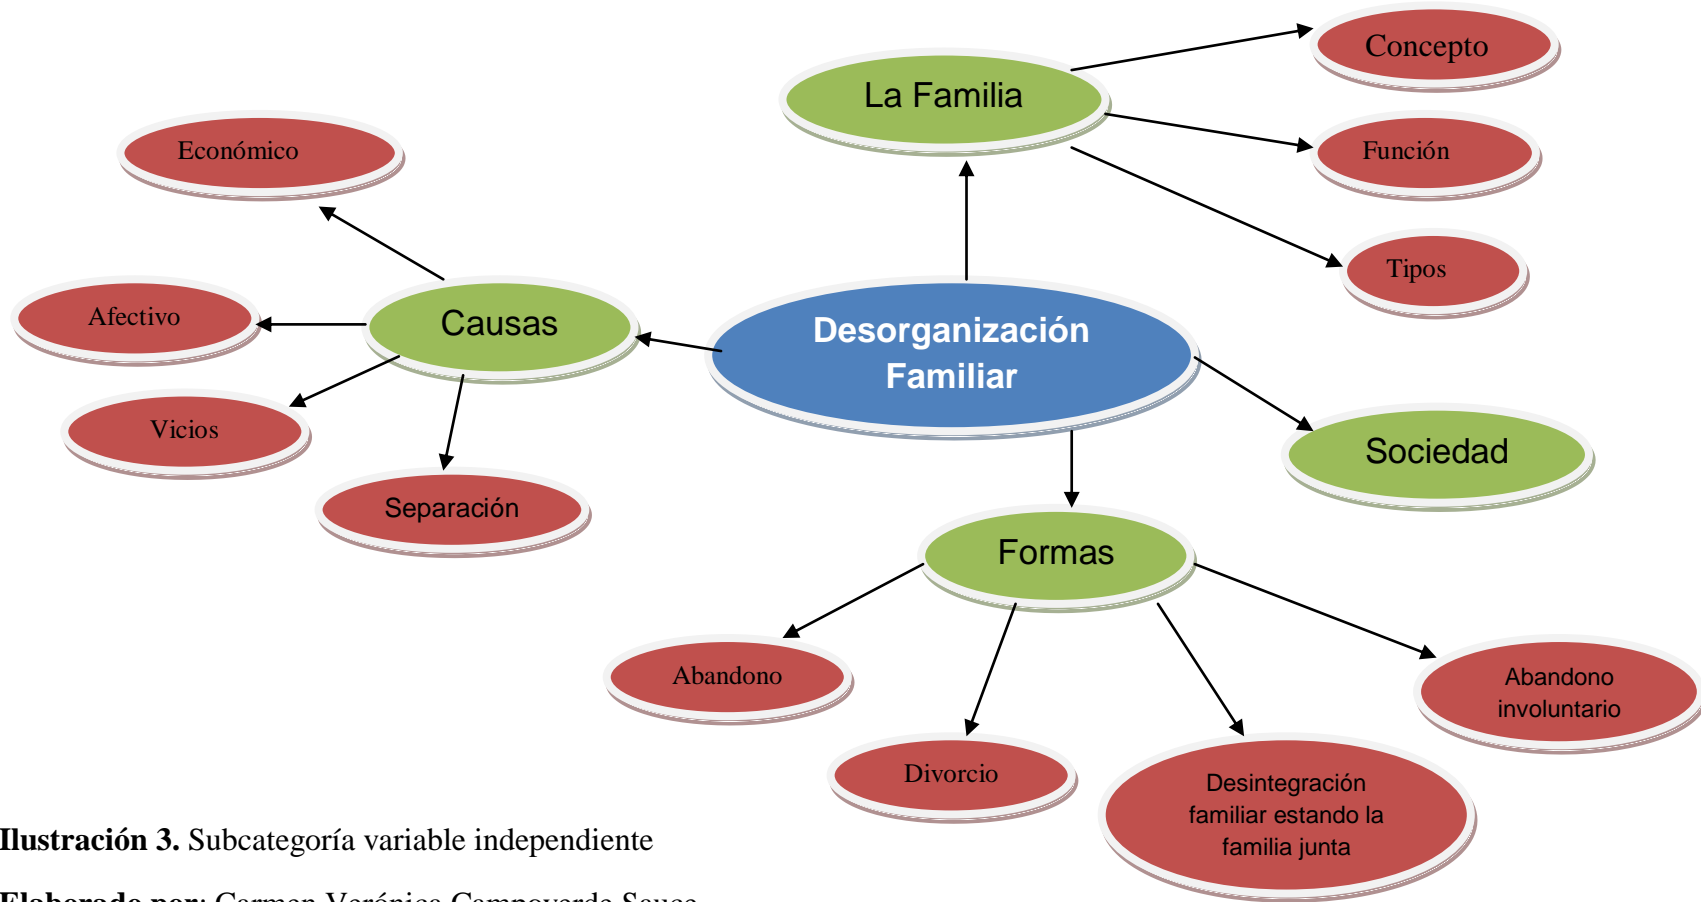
La Familia

Concepto

Función

Tipos

Económico

Afectivo

Causas

Vicios

Separación

Desorganización Familiar

Sociedad

Formas

Abandono

Divorcio

Desintegración familiar estando la familia junta

Abandono involuntario

Ilustración 3. Subcategoría variable independiente

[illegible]